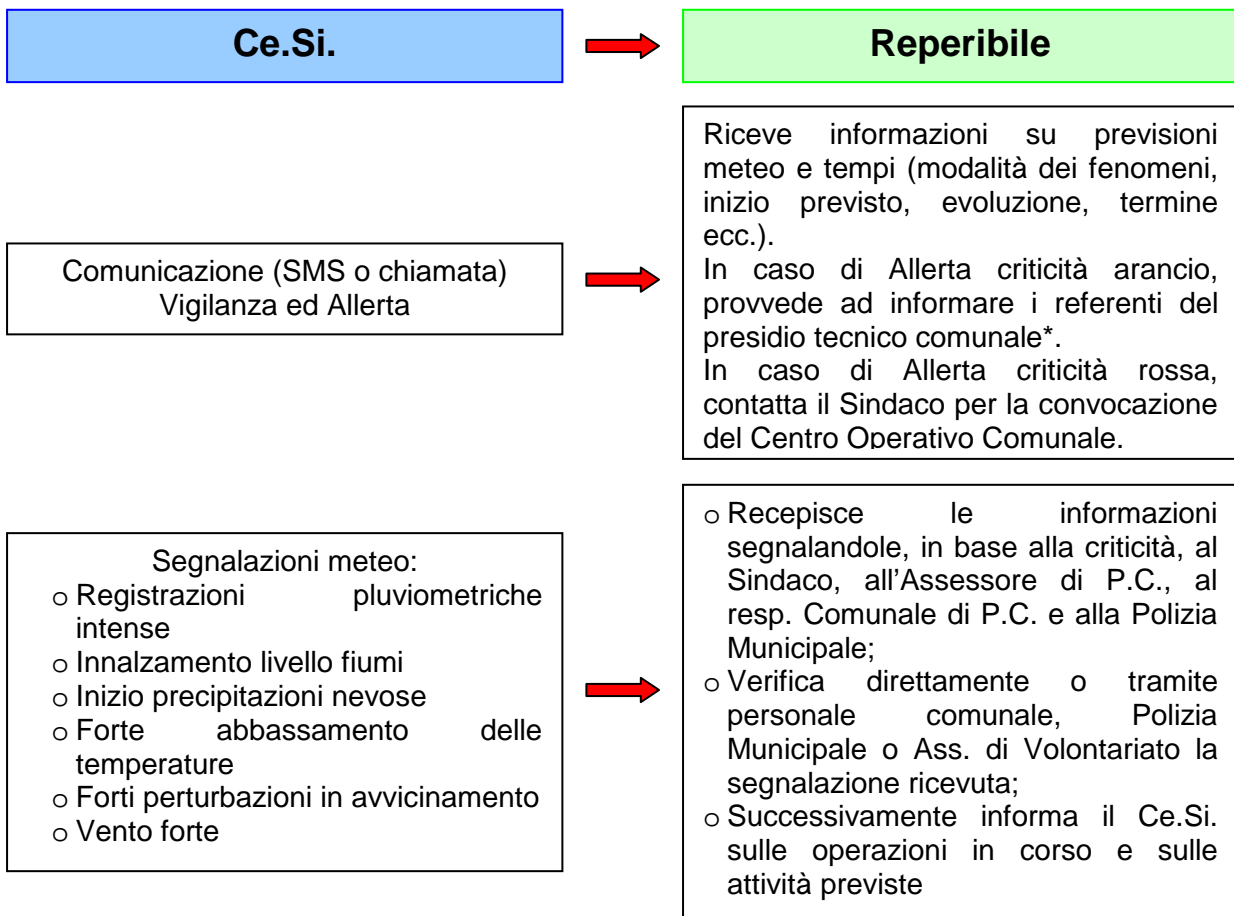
Ce.Si.

Reperibile

Comunicazione (SMS o chiamata) Vigilanza ed Allerta

Riceve informazioni su previsioni meteo e tempi (modalità dei fenomeni, inizio previsto, evoluzione, termine ecc.).
In caso di Allerta criticità arancio, provvede ad informare i referenti del presidio tecnico comunale*.
In caso di Allerta criticità rossa, contatta il Sindaco per la convocazione del Centro Operativo Comunale.

Segnalazioni meteo:
o Registrazioni pluviometriche intense
o Innalzamento livello fiumi
o Inizio precipitazioni nevose
o Forte abbassamento delle temperature
o Forti perturbazioni in avvicinamento
o Vento forte

o Recepisce le informazioni segnalandole, in base alla criticità, al Sindaco, all'Assessore di P.C., al resp. Comunale di P.C. e alla Polizia Municipale;
o Verifica direttamente o tramite personale comunale, Polizia Municipale o Ass. di Volontariato la segnalazione ricevuta;
o Successivamente informa il Ce.Si. sulle operazioni in corso e sulle attività previste